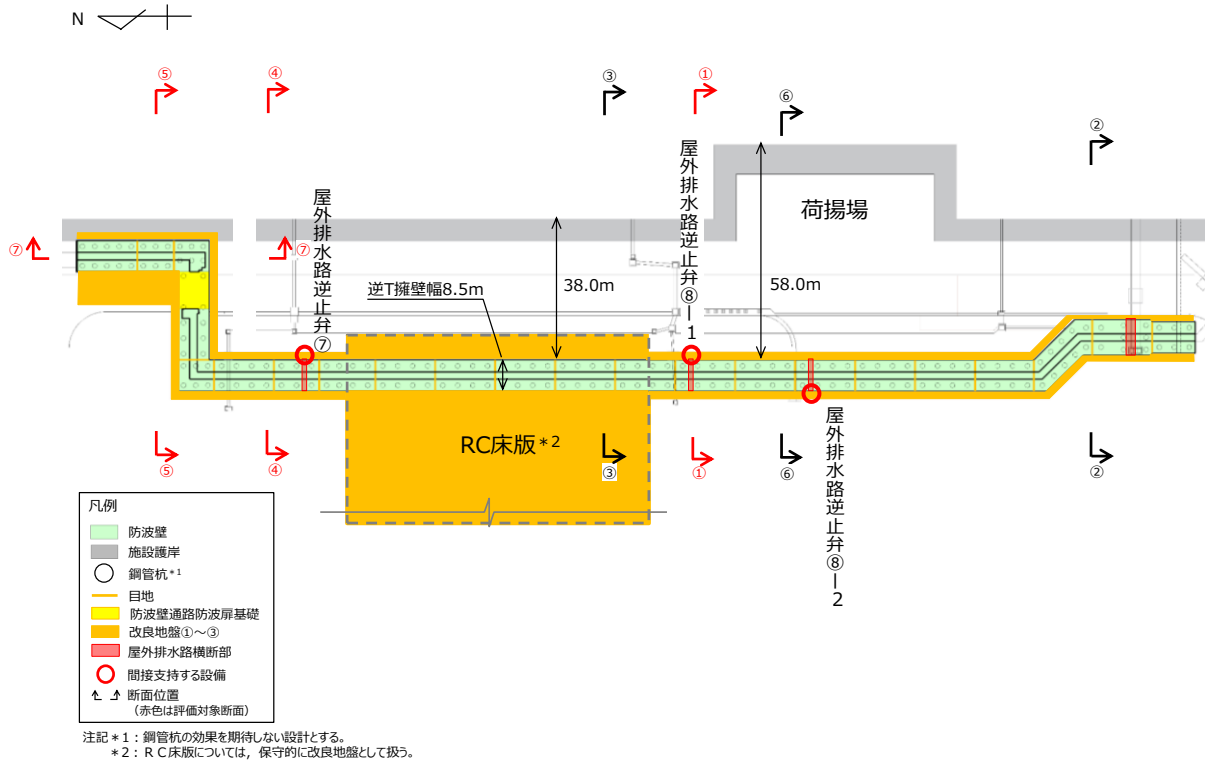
N

⑤

④

③

①

⑥

②

⑦

⑦

屋外排水路逆止弁⑦

逆T擁壁幅8.5m

38.0m

屋外排水路逆止弁⑧ー1

荷揚場

58.0m

RC床版＊2

⑤

④

③

①

⑥

②

屋外排水路逆止弁⑧ー2

凡例
防波壁
施設護岸
鋼管杭＊1
目地
防波壁通路防波扉基礎
改良地盤①～③
屋外排水路横断部
間接支持する設備
断面位置
（赤色は評価対象断面）

注記＊1：鋼管杭の効果を期待しない設計とする。
＊2：ＲＣ床版については，保守的に改良地盤として扱う。